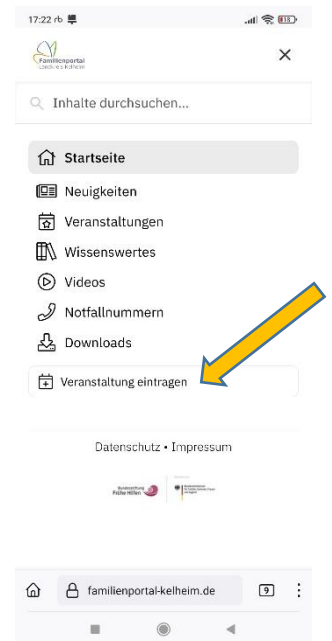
17:22 rb

Familienportal Landkreis Kelheim

×

Inhalte durchsuchen...

Startseite

Neuigkeiten

Veranstaltungen

Wissenswertes

Videos

Notfallnummern

Downloads

Veranstaltung eintragen

Datenschutz • Impressum

Bundesstiftung Frühe Hilfen

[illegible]

familienportal-kelheim.de

9